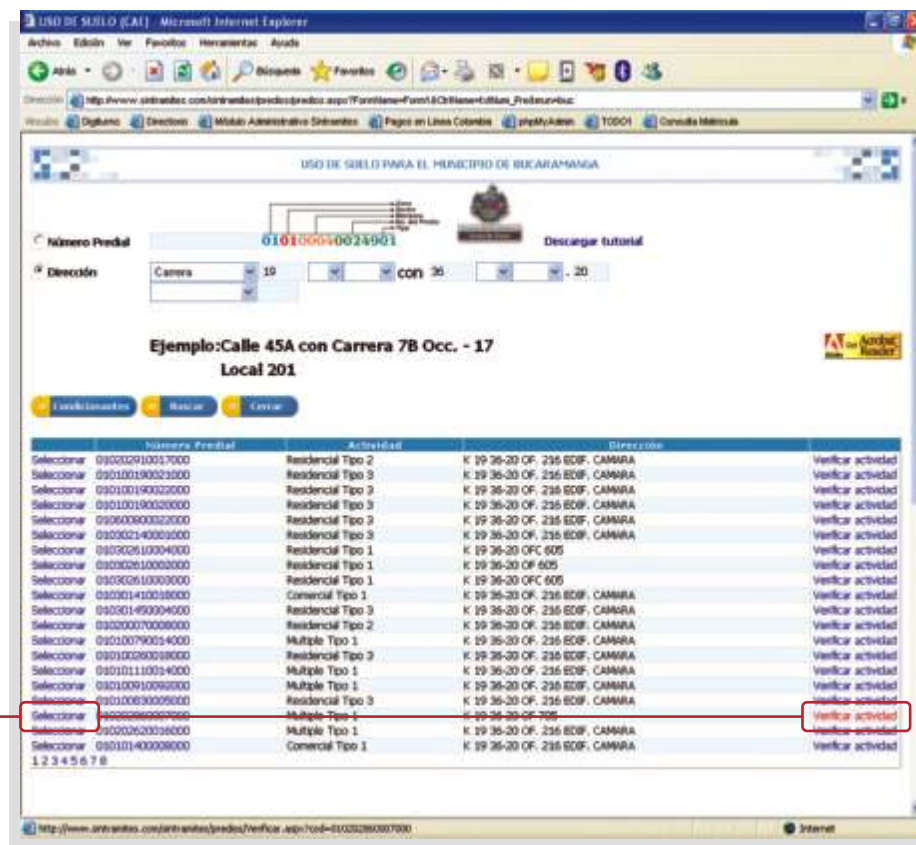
USO DE SUELO (CAI) - Microsoft Internet Explorer

Archivo Edición Ver Favoritos Herramientas Ayuda

Atrás Búsqueda Favoritos

Dirección http://www.sintramites.com/sintramites/predios/predios.aspx?FormName=Form1&CtrlName=txtNum_Predeum=buc

Vínculos Digiturno Directorio Módulo Administrativo Sintramites Pagos en Línea Colombia phpMyAdmin TODO1 Consulta Matrícula

USO DE SUELO PARA EL MUNICIPIO DE BUCARAMANGA

Número Predial 010100040024901 Descargar tutorial

Dirección Carrera 19 con 36 - 20

Ejemplo:Calle 45A con Carrera 7B Occ. - 17
Local 201

Get Adobe Reader

Condiciones Buscar Cerrar

| | Número Predial | Actividad | Dirección | |
|---|---|---|---|---|
| Seleccionar | 010202910017000 | Residencial Tipo 2 | K 19 36-20 OF. 216 EDIF. CAMARA | Verificar actividad |
| Seleccionar | 010100190021000 | Residencial Tipo 3 | K 19 36-20 OF. 216 EDIF. CAMARA | Verificar actividad |
| Seleccionar | 010100190022000 | Residencial Tipo 3 | K 19 36-20 OF. 216 EDIF. CAMARA | Verificar actividad |
| Seleccionar | 010100190020000 | Residencial Tipo 3 | K 19 36-20 OF. 216 EDIF. CAMARA | Verificar actividad |
| Seleccionar | 010600800022000 | Residencial Tipo 3 | K 19 36-20 OF. 216 EDIF. CAMARA | Verificar actividad |
| Seleccionar | 010302140001000 | Residencial Tipo 3 | K 19 36-20 OF. 216 EDIF. CAMARA | Verificar actividad |
| Seleccionar | 010302610004000 | Residencial Tipo 1 | K 19 36-20 OFC 605 | Verificar actividad |
| Seleccionar | 010302610002000 | Residencial Tipo 1 | K 19 36-20 OF 605 | Verificar actividad |
| Seleccionar | 010302610003000 | Residencial Tipo 1 | K 19 36-20 OFC 605 | Verificar actividad |
| Seleccionar | 010301410018000 | Comercial Tipo 1 | K 19 36-20 OF. 216 EDIF. CAMARA | Verificar actividad |
| Seleccionar | 010301450004000 | Residencial Tipo 3 | K 19 36-20 OF. 216 EDIF. CAMARA | Verificar actividad |
| Seleccionar | 010200070008000 | Residencial Tipo 2 | K 19 36-20 OF. 216 EDIF. CAMARA | Verificar actividad |
| Seleccionar | 010100790014000 | Multiple Tipo 1 | K 19 36-20 OF. 216 EDIF. CAMARA | Verificar actividad |
| Seleccionar | 010100260018000 | Residencial Tipo 3 | K 19 36-20 OF. 216 EDIF. CAMARA | Verificar actividad |
| Seleccionar | 010101110014000 | Multiple Tipo 1 | K 19 36-20 OF. 216 EDIF. CAMARA | Verificar actividad |
| Seleccionar | 010100910092000 | Multiple Tipo 1 | K 19 36-20 OF. 216 EDIF. CAMARA | Verificar actividad |
| Seleccionar | 010100830005000 | Residencial Tipo 3 | K 19 36-20 OF. 216 EDIF. CAMARA | Verificar actividad |
| Seleccionar | 010202860007000 | Multiple Tipo 1 | K 19 36-20 OF 705 | Verificar actividad |
| Seleccionar | 010202620016000 | Multiple Tipo 1 | K 19 36-20 OF. 216 EDIF. CAMARA | Verificar actividad |
| Seleccionar | 010101400008000 | Comercial Tipo 1 | K 19 36-20 OF. 216 EDIF. CAMARA | Verificar actividad |

1 2 3 4 5 6 7 8

http://www.sintramites.com/sintramites/predios/Verificar.aspx?cod=010202860007000 Internet